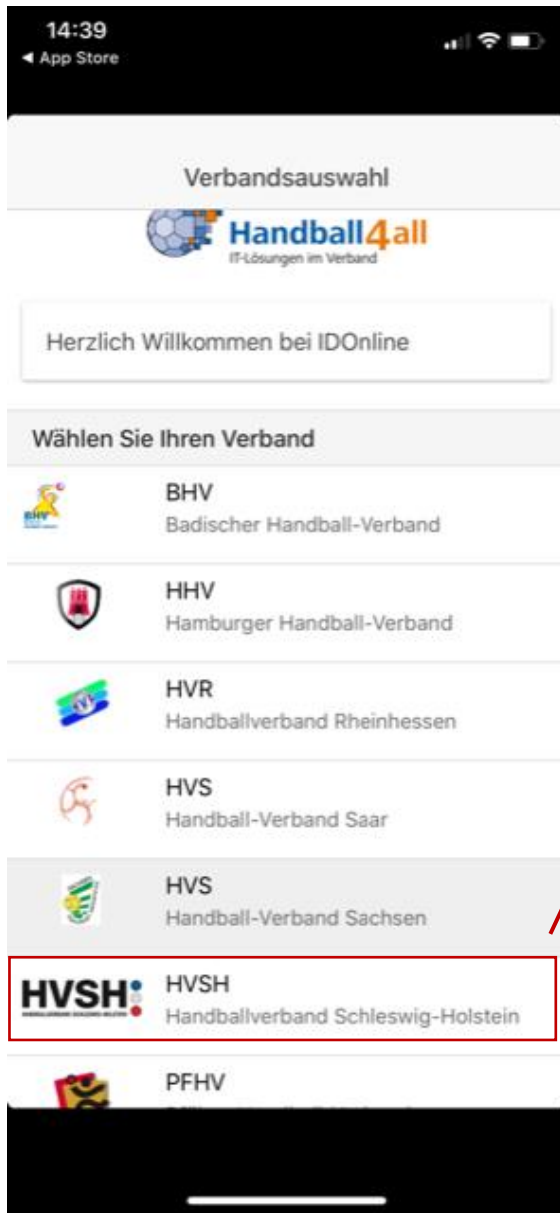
14:39
◀ App Store

Verbandsauswahl

Handball4all
IT-Lösungen im Verband

Herzlich Willkommen bei IDOnline

Wählen Sie Ihren Verband

BHV
Badischer Handball-Verband

HHV
Hamburger Handball-Verband

HVR
Handballverband Rheinhessen

HVS
Handball-Verband Saar

HVS
Handball-Verband Sachsen

HVSH
HVSH
Handballverband Schleswig-Holstein

PFHV
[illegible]